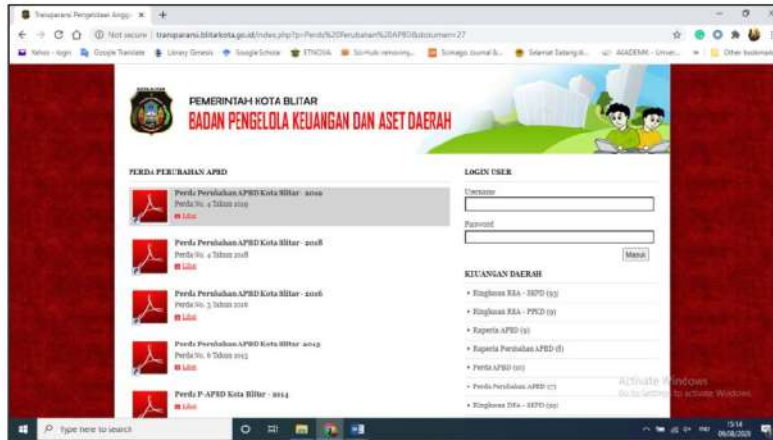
Transparansi Pengelolaan Angg ×  +

Not secure | transparansi.blitarkota.go.id/index.php?p=Perda%20Perubahan%20APBD&dokumen=27

Yahoo - login  Google Translate  Library Genesis  Google Scholar  ETNOVIA  Sci-Hub removing...  Scimago Journal &...  Selamat Datang di...  AKADEMIK - Univer...  Other bookmarks

PEMERINTAH KOTA BLITAR
BADAN PENGELOLA KEUANGAN DAN ASET DAERAH

PERDA PERUBAHAN APBD

Perda Perubahan APBD Kota Blitar - 2019
Perda No. 4 Tahun 2019
Lihat

Perda Perubahan APBD Kota Blitar - 2018
Perda No. 4 Tahun 2018
Lihat

Perda Perubahan APBD Kota Blitar - 2016
Perda No. 5 Tahun 2016
Lihat

Perda Perubahan APBD Kota Blitar - 2015
Perda No. 6 Tahun 2015
Lihat

Perda P-APBD Kota Blitar - 2014
Lihat

LOGIN USER
Username
Password
Masuk

KEUANGAN DAERAH
• Ringkasan RKA - SKPD (93)
• Ringkasan RKA - PPKD (9)
• Raperda APBD (9)
• Raperda Perubahan APBD (8)
• Perda APBD (10)
• Perda Perubahan APBD (7)
• Ringkasan DPA - SKPD (99)

Activate Windows
Go to Settings to activate Windows.

Type here to search
15:14
06/08/2020